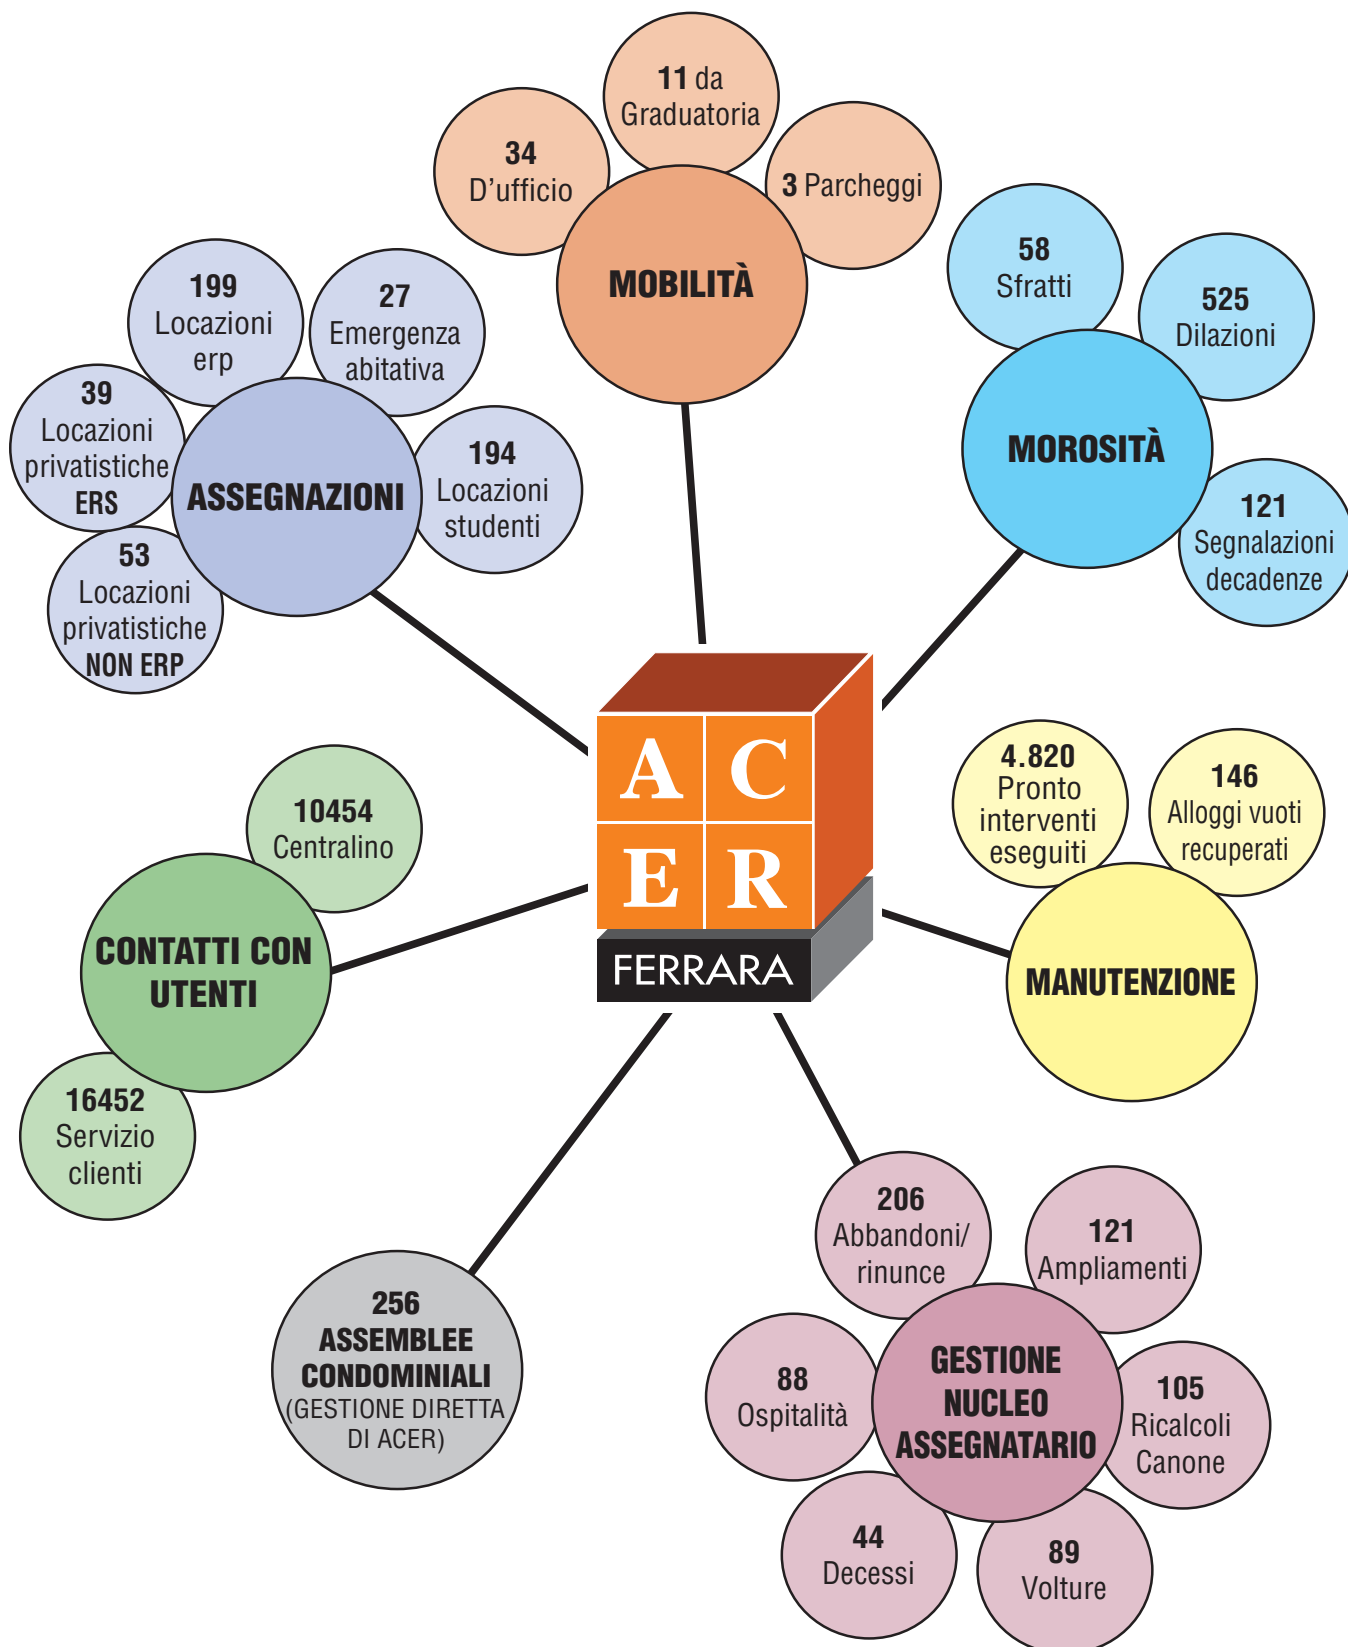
34
D’ufficio

11 da
Graduatoria

3 Parcheggi

MOBILITÀ

58
Sfratti

525
Dilazioni

MOROSITÀ

121
Segnalazioni
decadenze

199
Locazioni
erp

27
Emergenza
abitativa

39
Locazioni
privatistiche
ERS

ASSEGNAZIONI

194
Locazioni
studenti

53
Locazioni
privatistiche
NON ERP

A C
E R
FERRARA

4.820
Pronto
interventi
eseguiti

146
Alloggi vuoti
recuperati

MANUTENZIONE

10454
Centralino

CONTATTI CON
UTENTI

16452
Servizio
clienti

256
ASSEMBLEE
CONDOMINIALI
(GESTIONE DIRETTA
DI ACER)

206
Abbandoni/
rinunce

121
Ampliamenti

88
Ospitalità

GESTIONE
NUCLEO
ASSEGNATARIO

105
Ricalcoli
Canone

44
Decessi

89
Volture